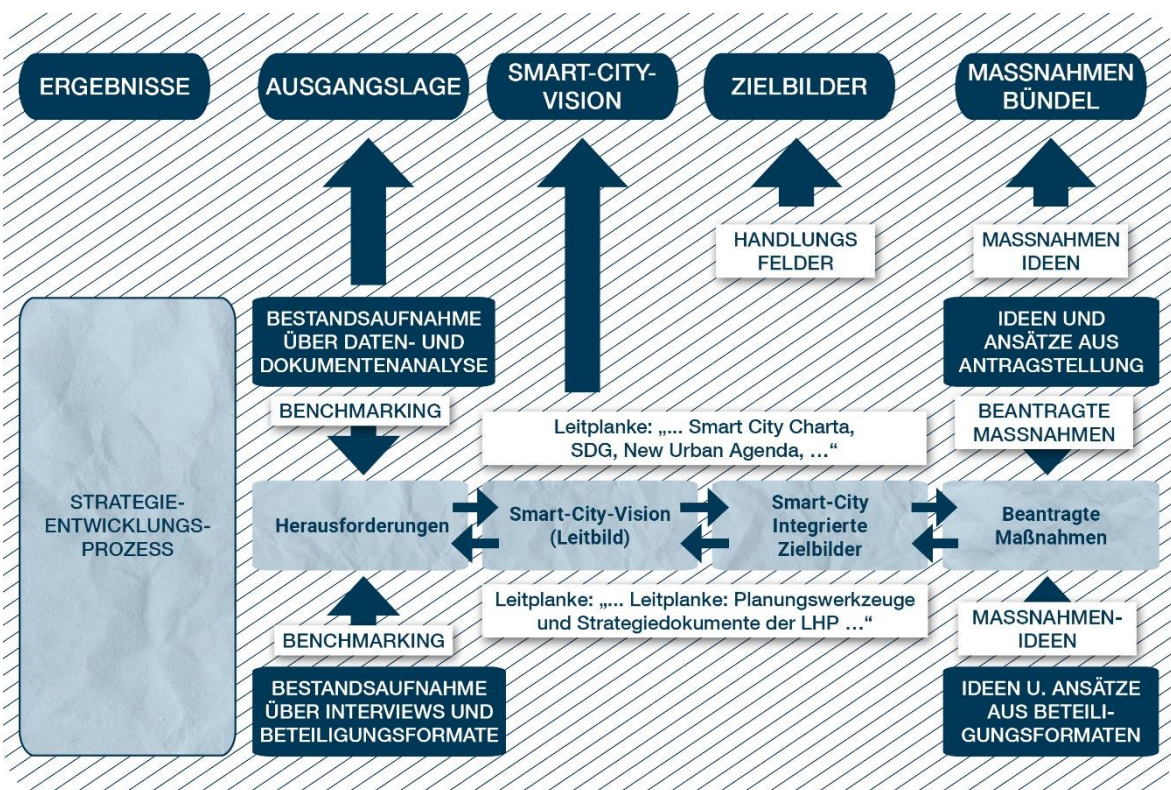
ERGEBNISSE

AUSGANGSLAGE

SMART-CITY-VISION

ZIELBILDER

MASSNAHMEN BÜNDEL

HANDLUNGS FELDER

MASSNAHMEN IDEEN

BESTANDSAUFNAHME ÜBER DATEN- UND DOKUMENTENANALYSE

IDEEN UND ANSÄTZE AUS ANTRAGSTELLUNG

BENCHMARKING

BEANTRAGTE MASSNAHMEN

Leitplanke: „... Smart City Charta, SDG, New Urban Agenda, ...“

STRATEGIE-ENTWICKLUNGS-PROZESS

Herausforderungen

Smart-City-Vision (Leitbild)

Smart-City Integrierte Zielbilder

Beantragte Maßnahmen

Leitplanke: „... Leitplanke: Planungswerkzeuge und Strategiedokumente der LHP ...“

BENCHMARKING

MASSNAHMEN-IDEEN

BESTANDSAUFNAHME ÜBER INTERVIEWS UND BETEILIGUNGSFORMATE

IDEEN U. ANSÄTZE AUS BETEILIGUNGSFORMATEN